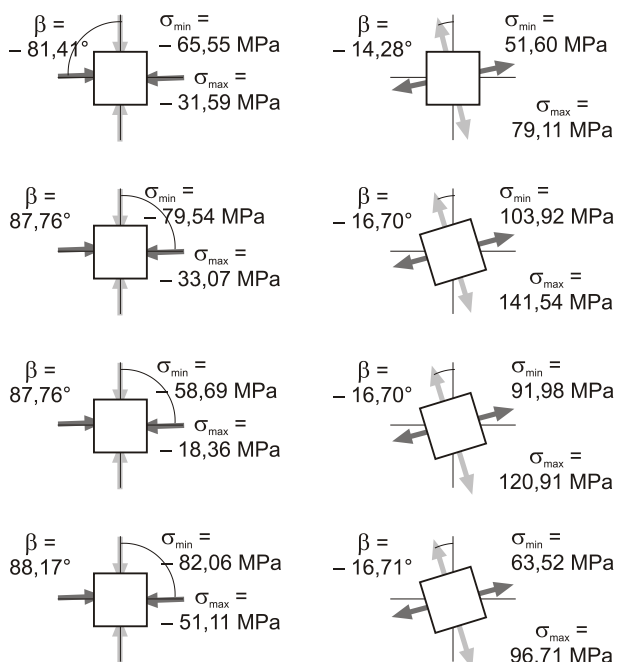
$\beta =$ – 81,41°

$\sigma_{min} =$ – 65,55 MPa

$\sigma_{max} =$ – 31,59 MPa

$\beta =$ – 14,28°

$\sigma_{min} =$ 51,60 MPa

$\sigma_{max} =$ 79,11 MPa

$\beta =$ 87,76°

$\sigma_{min} =$ – 79,54 MPa

$\sigma_{max} =$ – 33,07 MPa

$\beta =$ – 16,70°

$\sigma_{min} =$ 103,92 MPa

$\sigma_{max} =$ 141,54 MPa

$\beta =$ 87,76°

$\sigma_{min} =$ – 58,69 MPa

$\sigma_{max} =$ – 18,36 MPa

$\beta =$ – 16,70°

$\sigma_{min} =$ 91,98 MPa

$\sigma_{max} =$ 120,91 MPa

$\beta =$ 88,17°

$\sigma_{min} =$ – 82,06 MPa

$\sigma_{max} =$ – 51,11 MPa

$\beta =$ – 16,71°

$\sigma_{min} =$ 63,52 MPa

$\sigma_{max} =$ 96,71 MPa